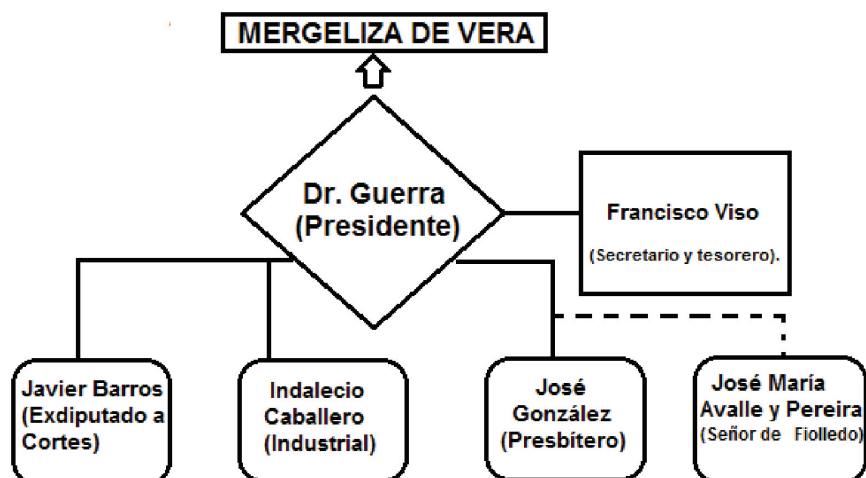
MERGELIZA DE VERA

Dr. Guerra (Presidente)

Francisco Viso

(Secretario y tesorero).

Javier Barros (Exdiputado a Cortes)

Indalecio Caballero (Industrial)

José González (Presbítero)

José María Avalle y Pereira (Señor de Fiolledo)